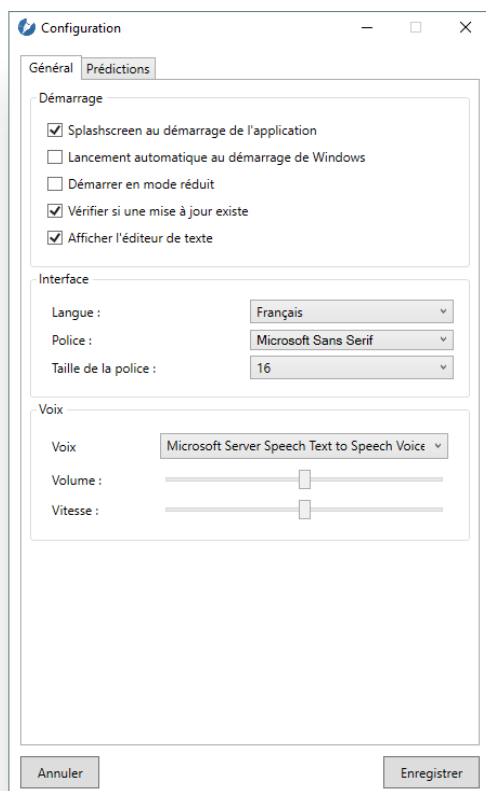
Configuration

Général | Prédictions

Démarrage

☑ Splashscreen au démarrage de l'application
☐ Lancement automatique au démarrage de Windows
☐ Démarrer en mode réduit
☑ Vérifier si une mise à jour existe
☑ Afficher l'éditeur de texte

Interface

Langue : Français
Police : Microsoft Sans Serif
Taille de la police : 16

Voix

Voix Microsoft Server Speech Text to Speech Voice
Volume :
Vitesse :

Annuler

Enregistrer